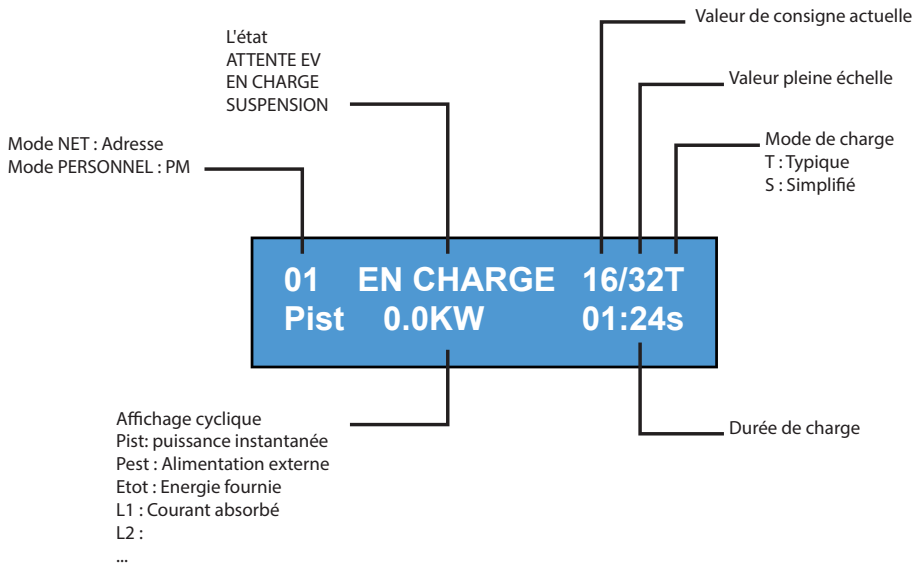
L'état
ATTENTE EV
EN CHARGE
SUSPENSION

Valeur de consigne actuelle

Valeur pleine échelle

Mode de charge
T : Typique
S : Simplifié

Mode NET : Adresse
Mode PERSONNEL : PM

01 EN CHARGE 16/32T
Pist 0.0KW 01:24s

Affichage cyclique
Pist: puissance instantanée
Pest : Alimentation externe
Etot : Energie fournie
L1 : Courant absorbé
L2 :
...

Durée de charge